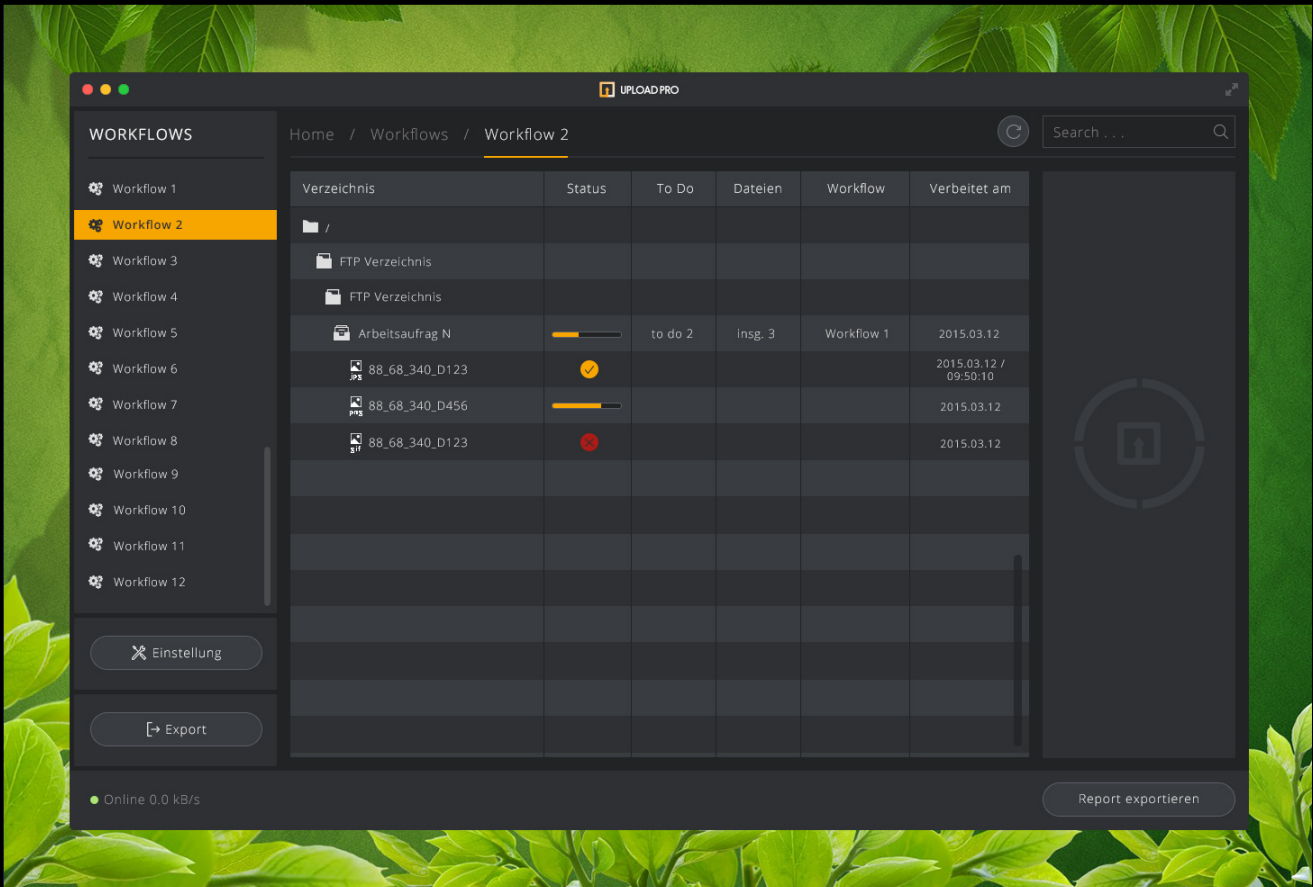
UPLOAD PRO

WORKFLOWS

Workflow 1
Workflow 2
Workflow 3
Workflow 4
Workflow 5
Workflow 6
Workflow 7
Workflow 8
Workflow 9
Workflow 10
Workflow 11
Workflow 12

Einstellung

Export

Home / Workflows / Workflow 2

Search . . .

| Verzeichnis | Status | To Do | Dateien | Workflow | Verbeitet am |
|---|---|---|---|---|---|
| / | | | | | |
| FTP Verzeichnis | | | | | |
| FTP Verzeichnis | | | | | |
| Arbeitsaufrag N | | to do 2 | insg. 3 | Workflow 1 | 2015.03.12 |
| jpg 88_68_340_D123 | | | | | 2015.03.12 / 09:50:10 |
| png 88_68_340_D456 | | | | | 2015.03.12 |
| gif 88_68_340_D123 | | | | | 2015.03.12 |

Online 0.0 kB/s

Report exportieren